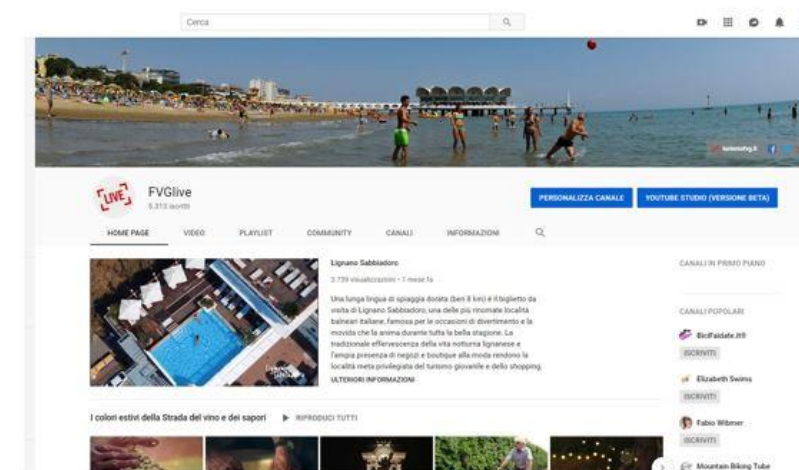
Cerca

FVGlive
5.313 iscritti

PERSONALIZZA CANALE
YOUTUBE STUDIO (VERSIONE BETA)

HOME PAGE
VIDEO
PLAYLIST
COMMUNITY
CANALI
INFORMAZIONI

Lignano Sabbiadoro
3.739 visualizzazioni • 1 mese fa

Una lunga lingua di spiaggia dorata (ben 8 km) è il biglietto da visita di Lignano Sabbiadoro, una delle più rinomate località balneari italiane, famosa per le occasioni di divertimento e la movida che la anima durante tutta la bella stagione. La tradizionale effervescenza della vita notturna lignanese e l'ampia presenza di negozi e boutique alla moda rendono la località meta privilegiata del turismo giovanile e dello shopping.
ULTERIORI INFORMAZIONI

CANALI IN PRIMO PIANO

CANALI POPOLARI
BirdFaidate.it9
ISCRIVITI
Elizabeth Swims
ISCRIVITI
Fabio Wibmer
ISCRIVITI
Mountain Biking Tube

I colori estivi della Strada del vino e dei sapori
RIPRODUCI TUTTI